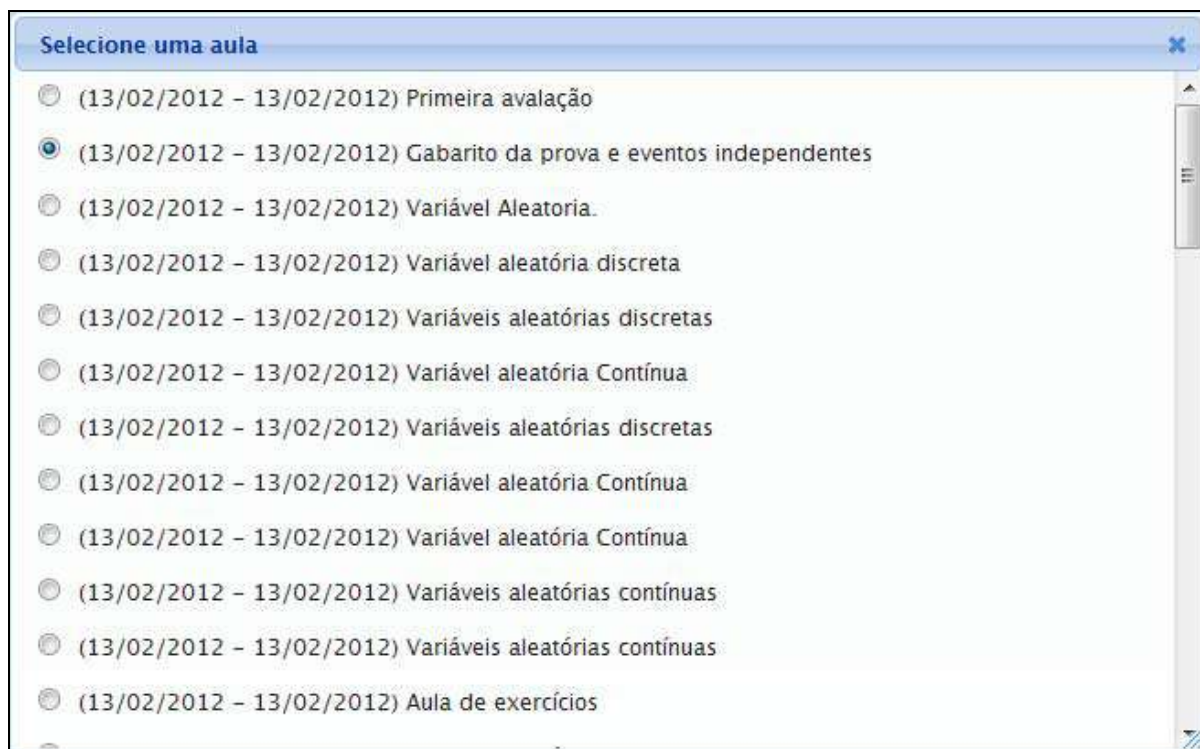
Selecione uma aula

(13/02/2012 - 13/02/2012) Primeira avalação

(13/02/2012 - 13/02/2012) Gabarito da prova e eventos independentes

(13/02/2012 - 13/02/2012) Variável Aleatoria.

(13/02/2012 - 13/02/2012) Variável aleatória discreta

(13/02/2012 - 13/02/2012) Variáveis aleatórias discretas

(13/02/2012 - 13/02/2012) Variável aleatória Contínua

(13/02/2012 - 13/02/2012) Variáveis aleatórias discretas

(13/02/2012 - 13/02/2012) Variável aleatória Contínua

(13/02/2012 - 13/02/2012) Variável aleatória Contínua

(13/02/2012 - 13/02/2012) Variáveis aleatórias contínuas

(13/02/2012 - 13/02/2012) Variáveis aleatórias contínuas

(13/02/2012 - 13/02/2012) Aula de exercícios